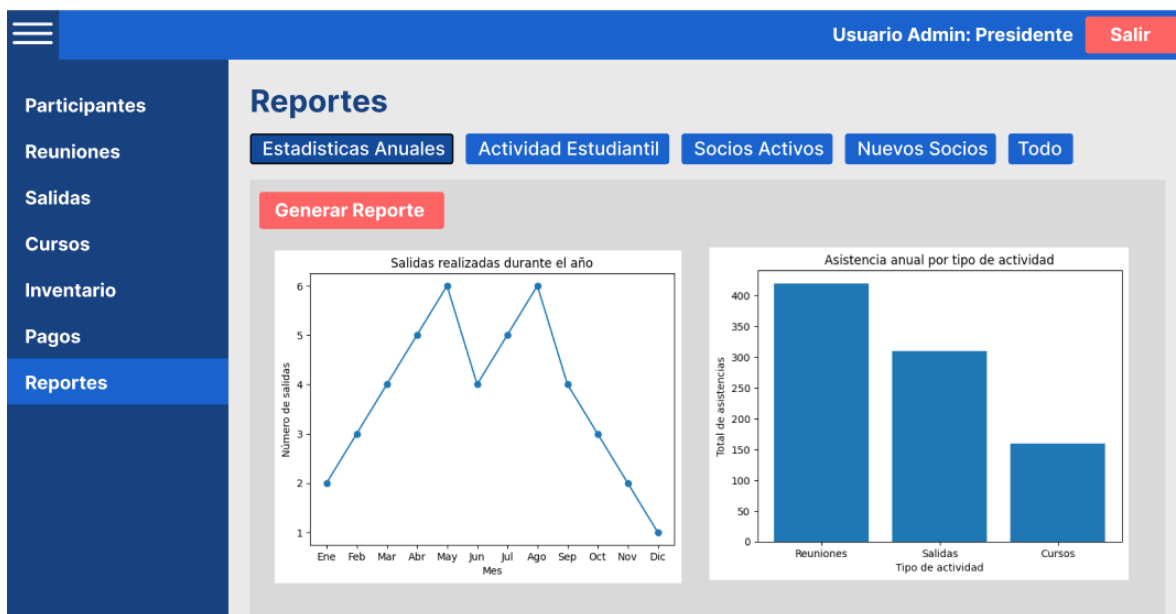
Usuario Admin: Presidente
Salir

Participantes
Reuniones
Salidas
Cursos
Inventario
Pagos
Reportes

Reportes

Estadisticas Anuales
Actividad Estudiantil
Socios Activos
Nuevos Socios
Todo

Generar Reporte

Salidas realizadas durante el año
Número de salidas
6
5
4
3
2
1
Ene Feb Mar Abr May Jun Jul Ago Sep Oct Nov Dic
Mes

Asistencia anual por tipo de actividad
Total de asistencias
400
350
300
250
200
150
100
50
0
Reuniones Salidas Cursos
Tipo de actividad